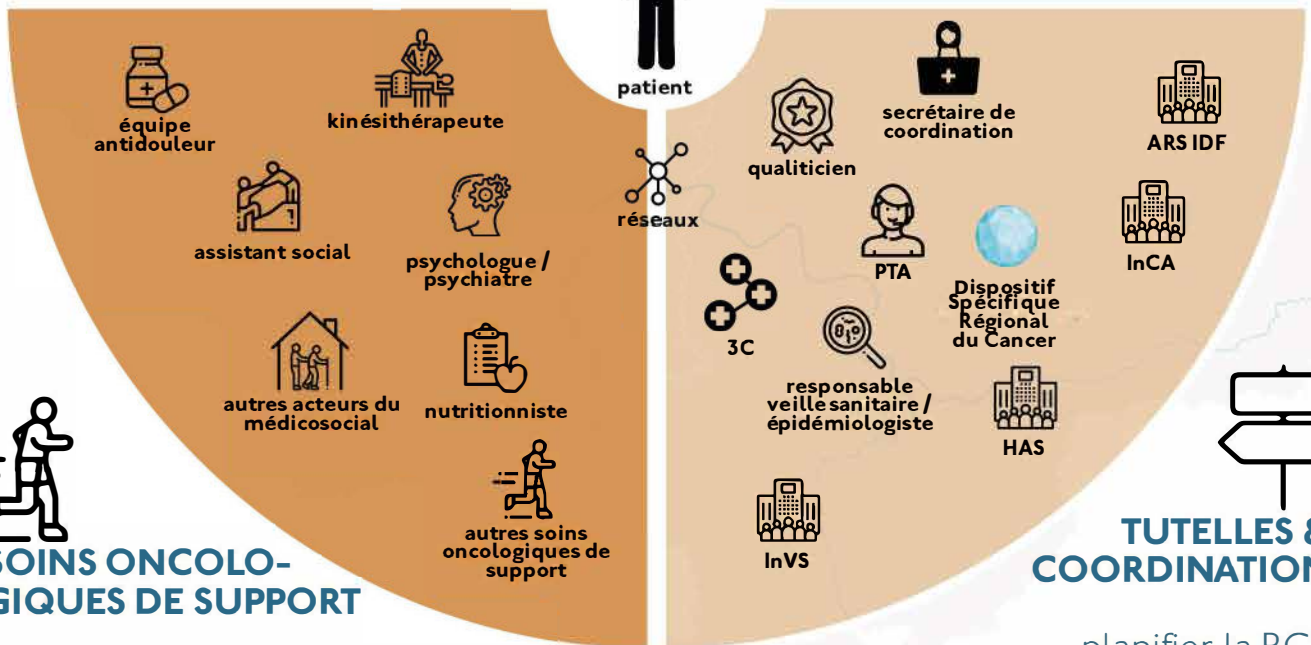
patient

équipe antidouleur

kinésithérapeute

assistant social

psychologue / psychiatre

autres acteurs du médicosocial

nutritionniste

autres soins oncologiques de support

SOINS ONCOLO-
GIQUES DE SUPPORT

réseaux

qualiticien

secrétaire de coordination

ARS IDF

PTA

Dispositif Spécifique Régional du Cancer

InCA

3C

responsable veille sanitaire / épidémiologiste

HAS

InVS

TUTELLES &
COORDINATION

planifier la RC